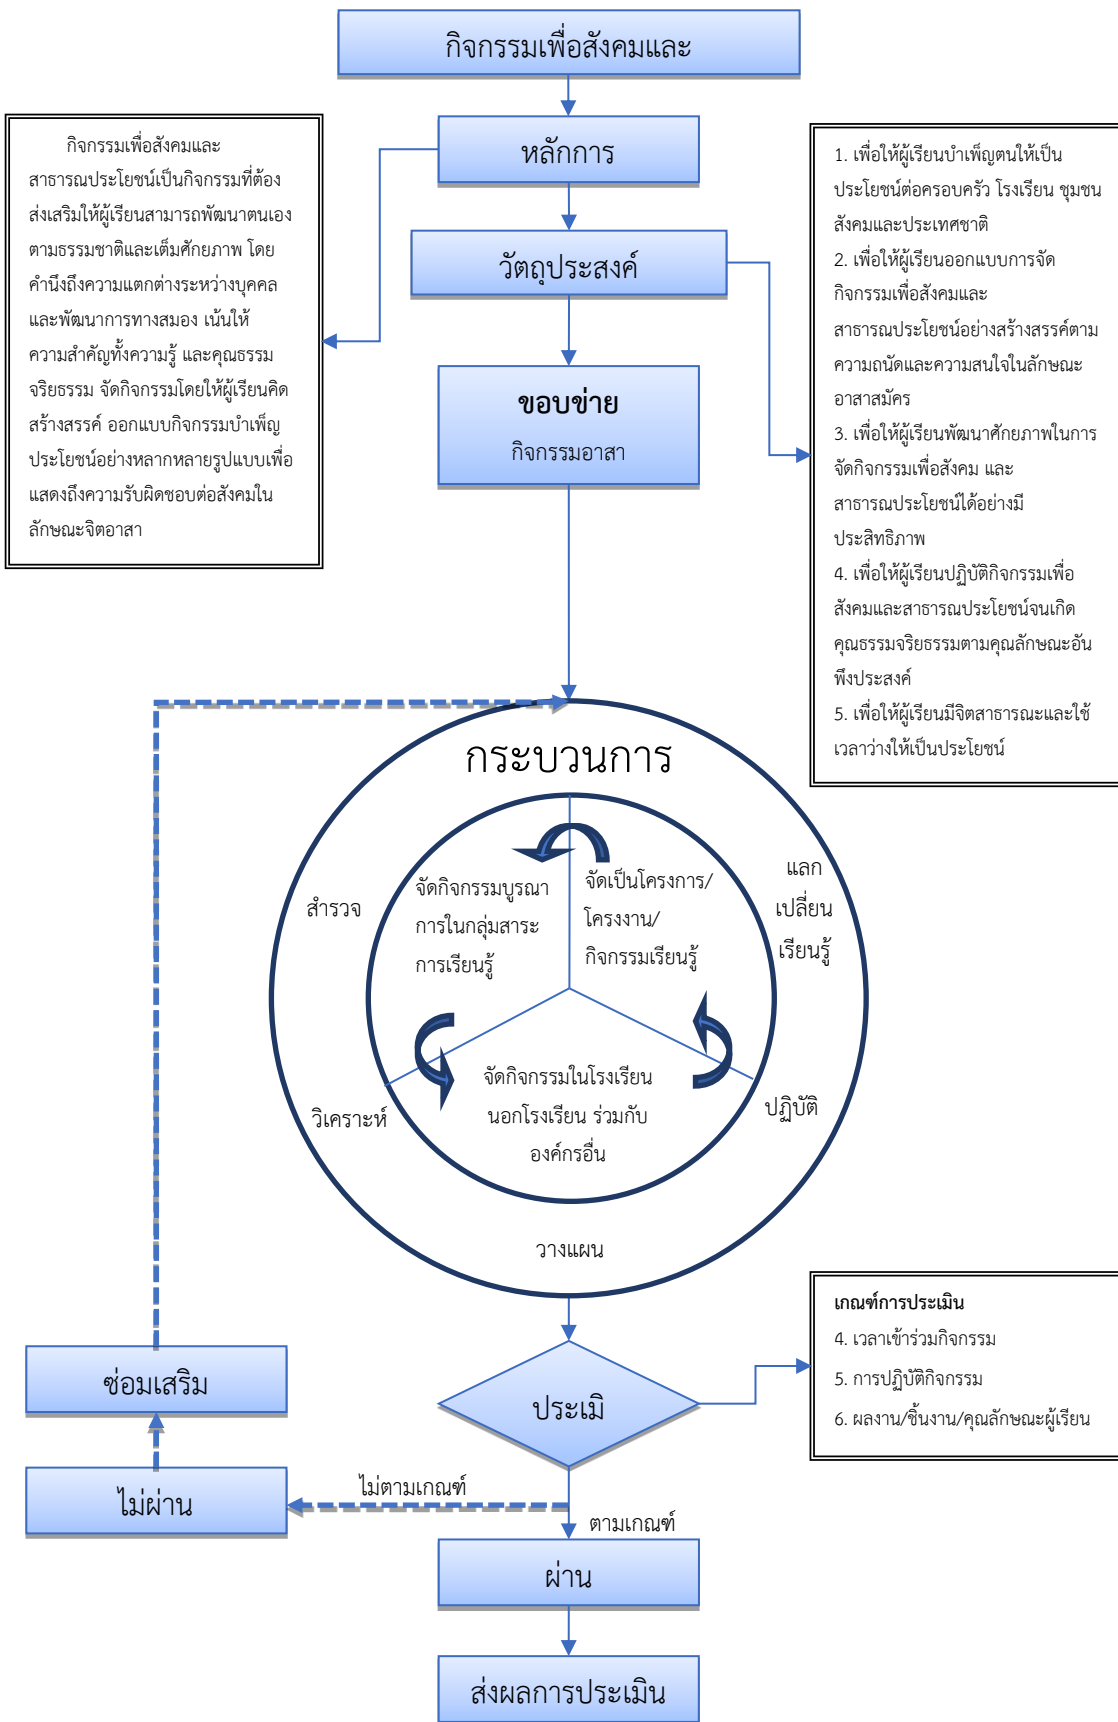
กิจกรรมเพื่อสังคมและ

หลักการ

กิจกรรมเพื่อสังคมและสาธารณประโยชน์เป็นกิจกรรมที่ต้องส่งเสริมให้ผู้เรียนสามารถพัฒนาตนเองตามธรรมชาติและเต็มศักยภาพ โดยคำนึงถึงความแตกต่างระหว่างบุคคลและพัฒนาการทางสมอง เน้นให้ความสำคัญทั้งความรู้ และคุณธรรมจริยธรรม จัดกิจกรรมโดยให้ผู้เรียนคิดสร้างสรรค์ ออกแบบกิจกรรมบำเพ็ญประโยชน์อย่างหลากหลายรูปแบบเพื่อแสดงถึงความรับผิดชอบต่อสังคมในลักษณะจิตอาสา

วัตถุประสงค์

1. เพื่อให้ผู้เรียนบำเพ็ญตนให้เป็นประโยชน์ต่อครอบครัว โรงเรียน ชุมชน สังคมและประเทศชาติ
2. เพื่อให้ผู้เรียนออกแบบการจัดกิจกรรมเพื่อสังคมและสาธารณประโยชน์อย่างสร้างสรรค์ตามความถนัดและความสนใจในลักษณะอาสาสมัคร
3. เพื่อให้ผู้เรียนพัฒนาศักยภาพในการจัดกิจกรรมเพื่อสังคม และสาธารณประโยชน์ได้อย่างมีประสิทธิภาพ
4. เพื่อให้ผู้เรียนปฏิบัติกิจกรรมเพื่อสังคมและสาธารณประโยชน์จนเกิดคุณธรรมจริยธรรมตามคุณลักษณะอันพึงประสงค์
5. เพื่อให้ผู้เรียนมีจิตสาธารณะและใช้เวลาว่างให้เป็นประโยชน์

ขอบข่าย
กิจกรรมอาสา

กระบวนการ

สำรวจ

จัดกิจกรรมบูรณาการในกลุ่มสาระการเรียนรู้

จัดเป็นโครงการ/โครงงาน/กิจกรรมเรียนรู้

แลกเปลี่ยนเรียนรู้

วิเคราะห์

จัดกิจกรรมในโรงเรียนนอกโรงเรียน ร่วมกับองค์กรอื่น

ปฏิบัติ

วางแผน

ซ่อมเสริม

ประเมิ

เกณฑ์การประเมิน
4. เวลาเข้าร่วมกิจกรรม
5. การปฏิบัติกิจกรรม
6. ผลงาน/ชิ้นงาน/คุณลักษณะผู้เรียน

ไม่ผ่าน

ไม่ตามเกณฑ์

ตามเกณฑ์

ผ่าน

ส่งผลการประเมิน